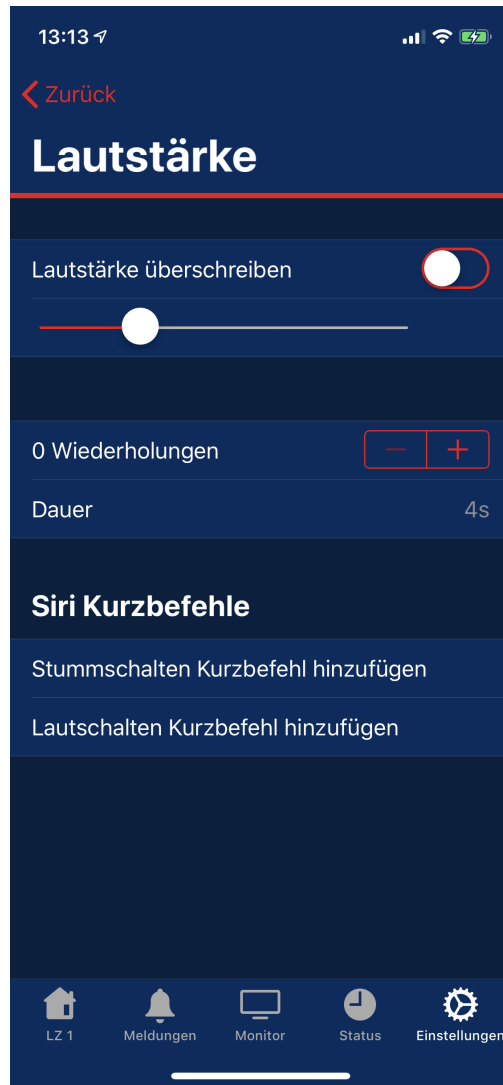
13:13

Zurück

Lautstärke

Lautstärke überschreiben

0 Wiederholungen

−

+

Dauer

4s

Siri Kurzbefehle

Stummschalten Kurzbefehl hinzufügen

Lautschalten Kurzbefehl hinzufügen

LZ 1

Meldungen

Monitor

Status

Einstellungen